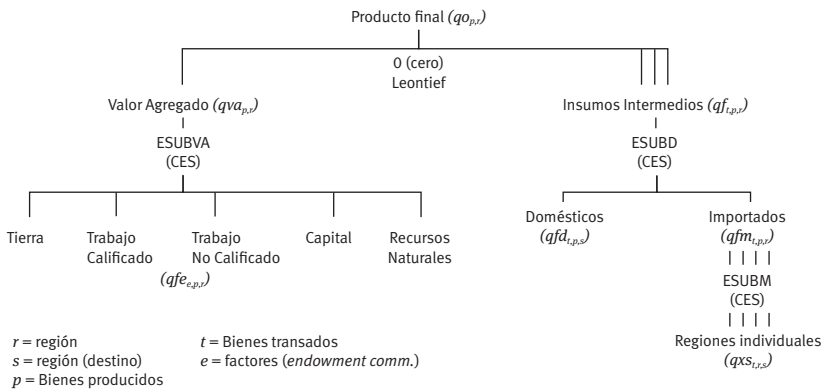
Producto final $(qo_{p,r})$

0 (cero)
Leontief

Valor Agregado $(qva_{p,r})$

ESUBVA
(CES)

Insumos Intermedios $(qf_{t,p,r})$

ESUBD
(CES)

Tierra

Trabajo Calificado

Trabajo No Calificado

$(qfe_{e,p,r})$

Capital

Recursos Naturales

Domésticos
$(qfd_{t,p,s})$

Importados
$(qfm_{t,p,r})$

ESUBM
(CES)

Regiones individuales
$(qxs_{t,r,s})$

$r$ = región
$s$ = región (destino)
$p$ = Bienes producidos

$t$ = Bienes transados
$e$ = factores (*endowment comm.*)